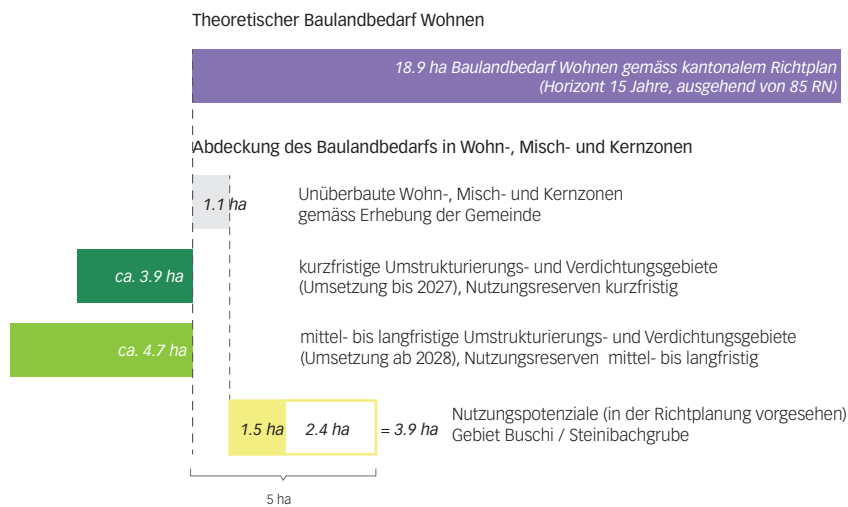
Theoretischer Baulandbedarf Wohnen

18.9 ha Baulandbedarf Wohnen gemäss kantonalem Richtplan (Horizont 15 Jahre, ausgehend von 85 RN)

Abdeckung des Baulandbedarfs in Wohn-, Misch- und Kernzonen

1.1 ha

Unüberbaute Wohn-, Misch- und Kernzonen gemäss Erhebung der Gemeinde

ca. 3.9 ha

kurzfristige Umstrukturierungs- und Verdichtungsgebiete (Umsetzung bis 2027), Nutzungsreserven kurzfristig

ca. 4.7 ha

mittel- bis langfristige Umstrukturierungs- und Verdichtungsgebiete (Umsetzung ab 2028), Nutzungsreserven mittel- bis langfristig

1.5 ha 2.4 ha = 3.9 ha

Nutzungspotenziale (in der Richtplanung vorgesehen) Gebiet Buschi / Steinibachgrube

5 ha